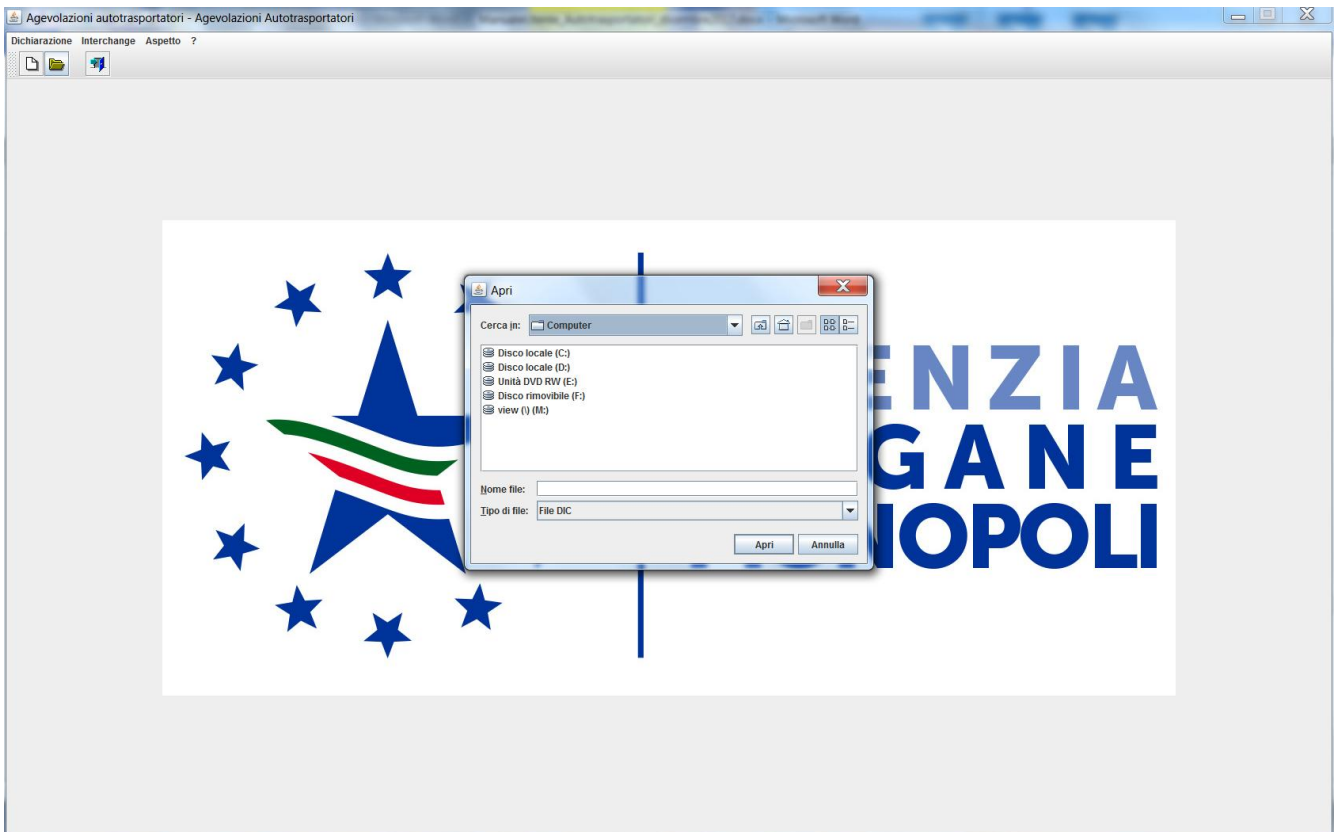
Agevolazioni autotrasportatori - Agevolazioni Autotrasportatori

Dichiarazione Interchange Aspetto ?

Apri

Cerca in: Computer

Disco locale (C:)
Disco locale (D:)
Unità DVD RW (E:)
Disco rimovibile (F:)
view (\) (M:)

Nome file:

Tipo di file: File DIC

Apri Annulla

ENZIA
GANE
NOPOLI